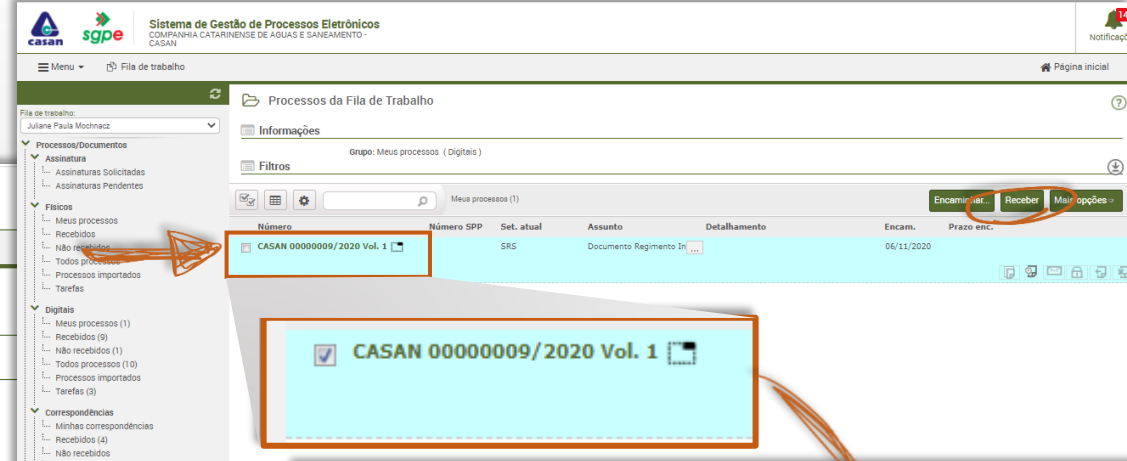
casan sgpe Sistema de Gestão de Processos Eletrônicos
COMPANHIA CATARINENSE DE AGUAS E SANEAMENTO - CASAN

14 Notificaçõ

Menu Fila de trabalho Página inicial

Fila de trabalho:
Juliane Paula Mochnacz

Processos/Documentos
Assinatura
Assinaturas Solicitadas
Assinaturas Pendentes
Físicos
Meus processos
Recebidos
Não recebidos
Todos processos
Processos importados
Tarefas
Digitais
Meus processos (1)
Recebidos (9)
Não recebidos (1)
Todos processos (10)
Processos importados
Tarefas (3)
Correspondências
Minhas correspondências
Recebidos (4)
Não recebidos

Processos da Fila de Trabalho

Informações
Grupo: Meus processos ( Digitais )
Filtros

Meus processos (1)
Encaminhar... Receber Mais opções

| Número | Número SPP | Set. atual | Assunto | Detalhamento | Encam. | Prazo enc. |
|---|---|---|---|---|---|---|
| CASAN 00000009/2020 Vol. 1 | | SRS | Documento Regimento In ... | | 06/11/2020 | |

CASAN 00000009/2020 Vol. 1